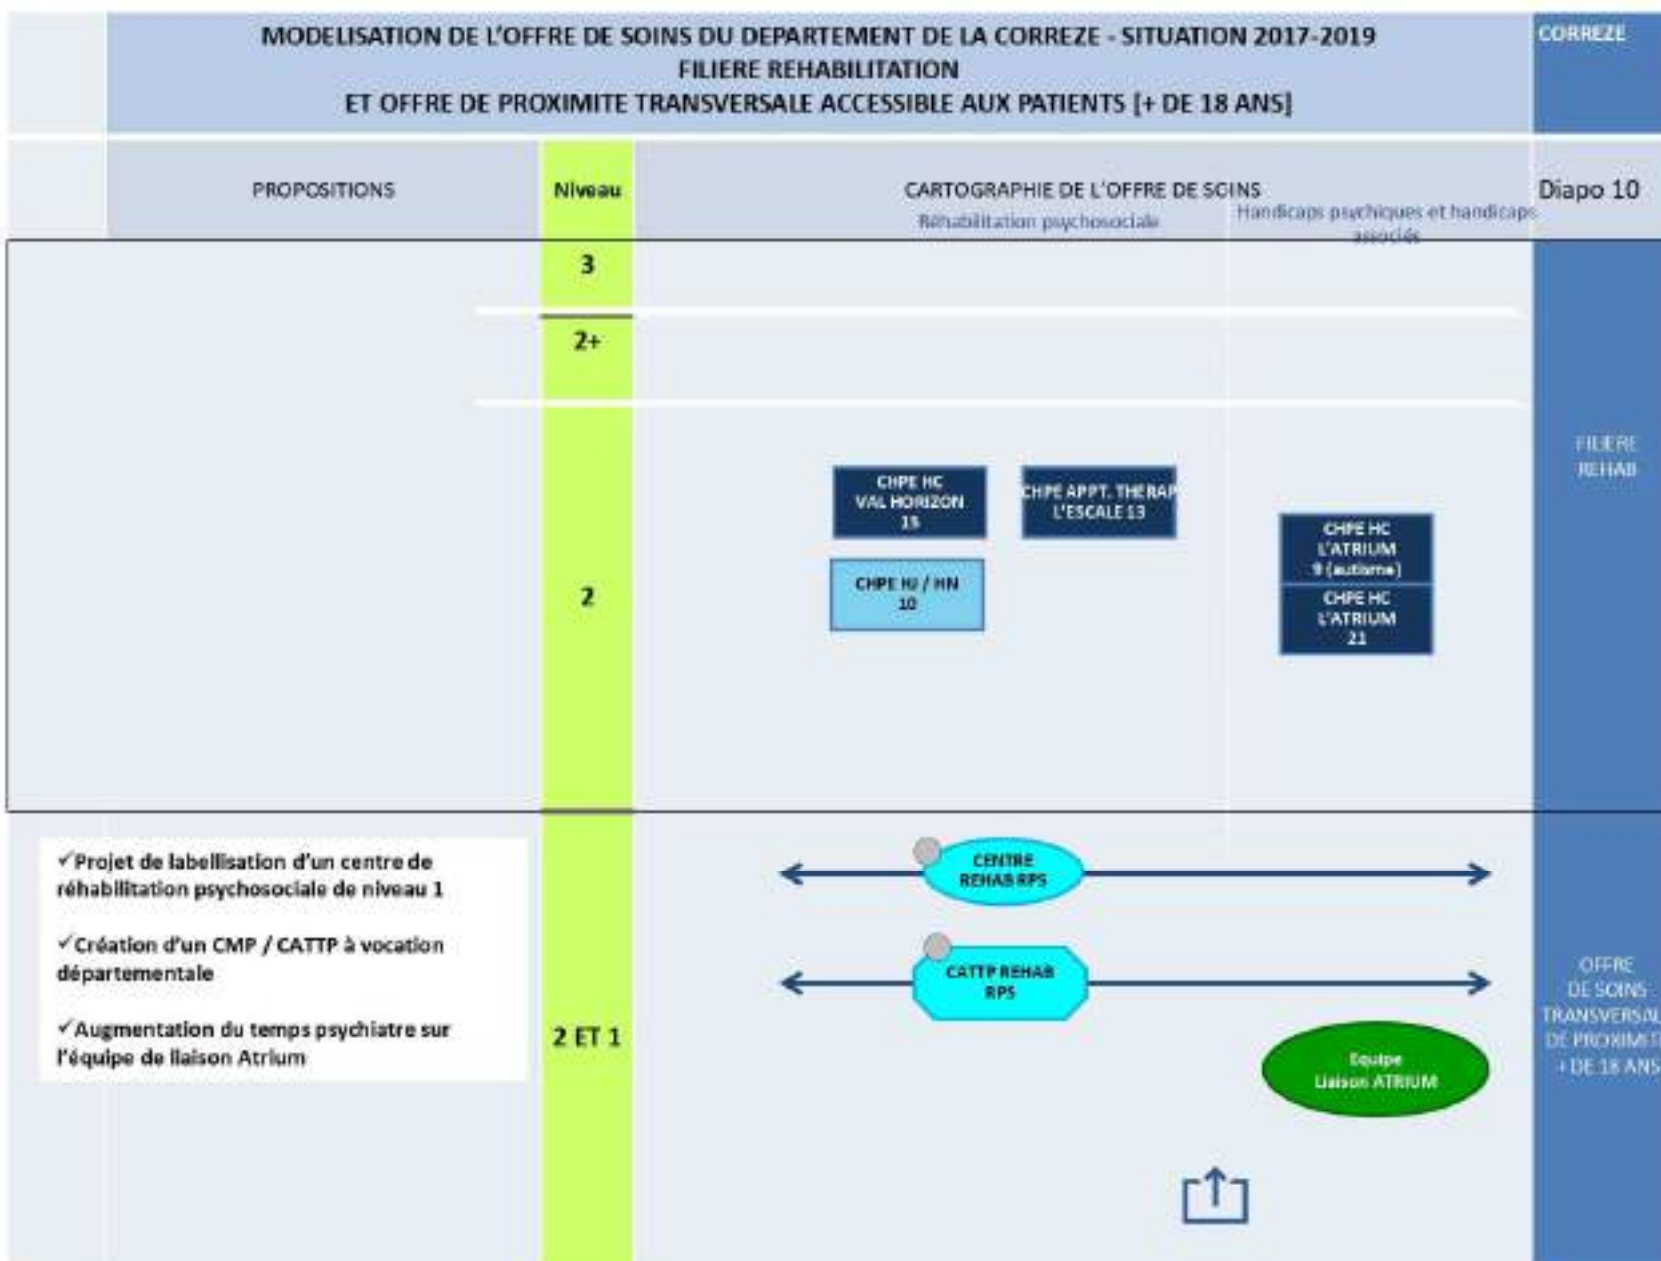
MODELISATION DE L'OFFRE DE SOINS DU DEPARTEMENT DE LA CORREZE - SITUATION 2017-2019
FILIERE REHABILITATION
ET OFFRE DE PROXIMITE TRANSVERSALE ACCESSIBLE AUX PATIENTS [+ DE 18 ANS]

CORREZE

PROPOSITIONS

Niveau

CARTOGRAPHIE DE L'OFFRE DE SOINS

Réhabilitation psychosociale

Handicaps psychiques et handicaps associés

Diapo 10

3

2+

2

FILIERE REHAB

CHPE HC VAL HORIZON 15

CHPE APPT. THERAP L'ESCALE 13

CHPE HJ / HN 10

CHPE HC L'ATRIUM 9 (autisme)

CHPE HC L'ATRIUM 21

✓Projet de labellisation d'un centre de réhabilitation psychosociale de niveau 1

✓Création d'un CMP / CATTP à vocation départementale

✓Augmentation du temps psychiatre sur l'équipe de liaison Atrium

2 ET 1

CENTRE REHAB RPS

CATTP REHAB RPS

Equipe Liaison ATRIUM

OFFRE DE SOINS TRANSVERSAL DE PROXIMIT + DE 18 ANS